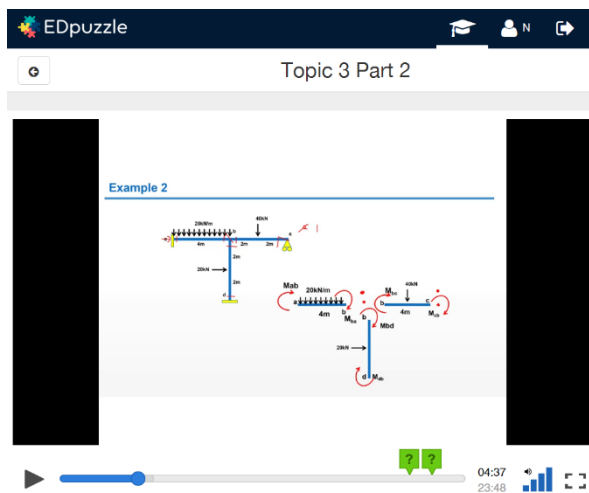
EDpuzzle

N

Topic 3 Part 2

Example 2

20kN/m

40kN

a

b

c

4m

2m

2m

2m

20kN

2m

d

Mab

20kN/m

a

4m

b

$M_{ba}$

b

40kN

$M_{bc}$

c

b

4m

$M_{cb}$

Mbd

20kN

d

$M_{db}$

?

?

04:37

23:48